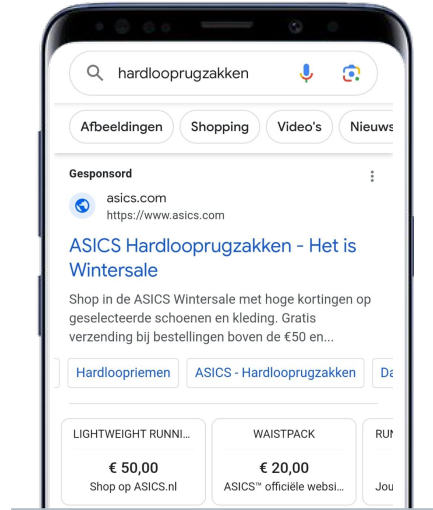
hardlooprugzakken

Afbeeldingen Shopping Video's Nieuws

Gesponsord

asics.com
https://www.asics.com

ASICS Hardlooprugzakken - Het is Wintersale

Shop in de ASICS Wintersale met hoge kortingen op geselecteerde schoenen en kleding. Gratis verzending bij bestellingen boven de €50 en...

Hardlooppriemen ASICS - Hardlooprugzakken Da

LIGHTWEIGHT RUNNI...
€ 50,00
Shop op ASICS.nl

WAISTPACK
€ 20,00
ASICS™ officiële websi...

RUI
Jou